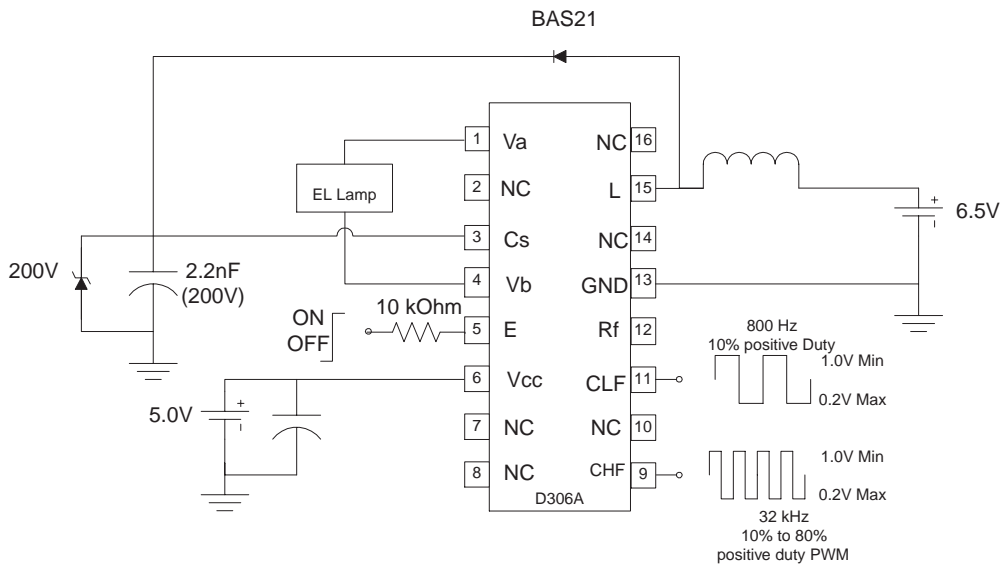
BAS21

1 Va
2 NC
3 Cs
4 Vb
5 E
6 Vcc
7 NC
8 NC
NC 16
L 15
NC 14
GND 13
Rf 12
CLF 11
NC 10
CHF 9
D306A

EL Lamp

200V
2.2nF (200V)

ON
OFF
10 kOhm

5.0V
+
-

+
-
6.5V

800 Hz
10% positive Duty
1.0V Min
0.2V Max

1.0V Min
0.2V Max
32 kHz
10% to 80%
positive duty PWM